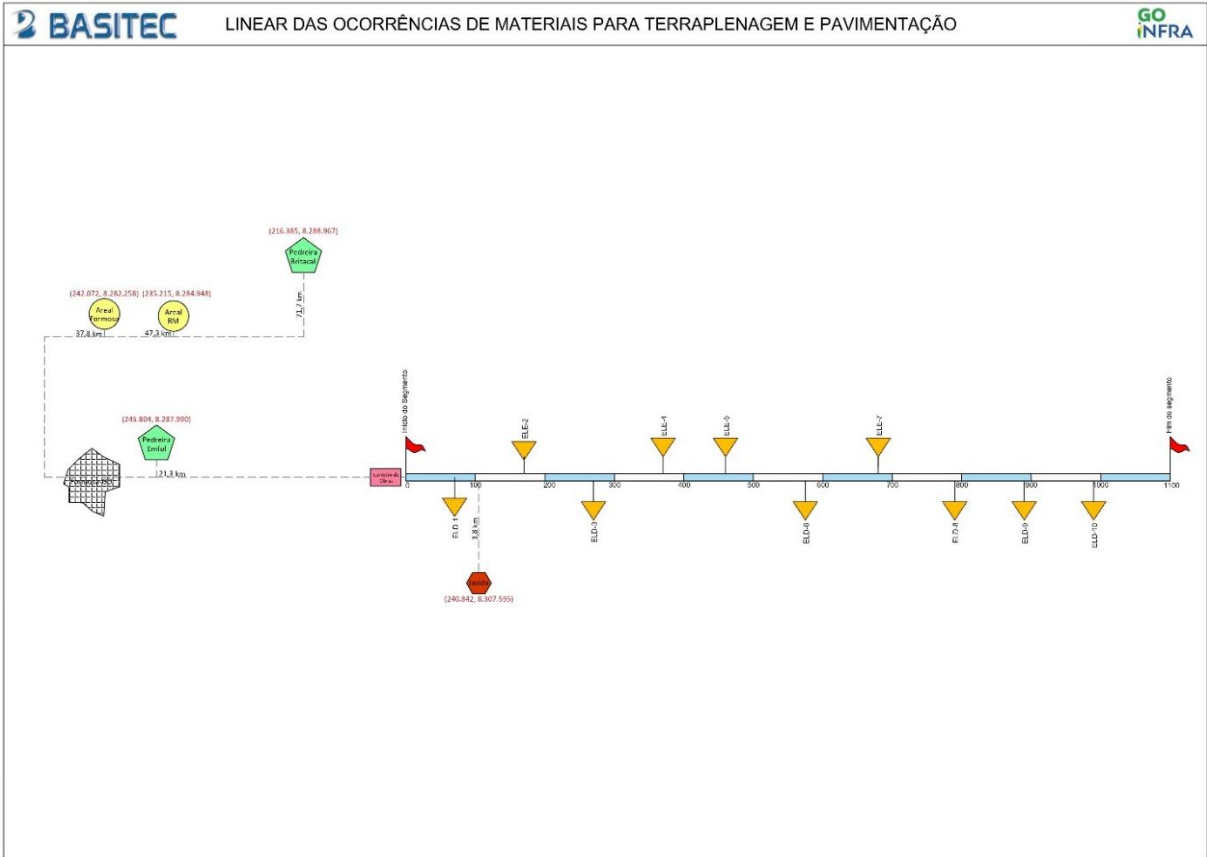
BASITEC

LINEAR DAS OCORRÊNCIAS DE MATERIAIS PARA TERRAPLENAGEM E PAVIMENTAÇÃO

GO INFRA

(216.385, 8.288.967)
Pedreira Britacal
71,7 km

(242.072, 8.282.258)
Areal Formosa
37,8 km

(235.215, 8.284.948)
Areal RM
47,3 km

(245.804, 8.287.990)
Pedreira Emful
21,3 km

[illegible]

Canteiro de Obras

Início do Segmento

Fim do segmento

ELE-2
ELE-4
ELE-5
ELE-7

0 100 200 300 400 500 600 700 800 900 1000 1100

ELD-1
ELD-3
ELD-6
ELD-8
ELD-9
ELD-10

3,8 km

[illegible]
(240.842, 8.307.595)